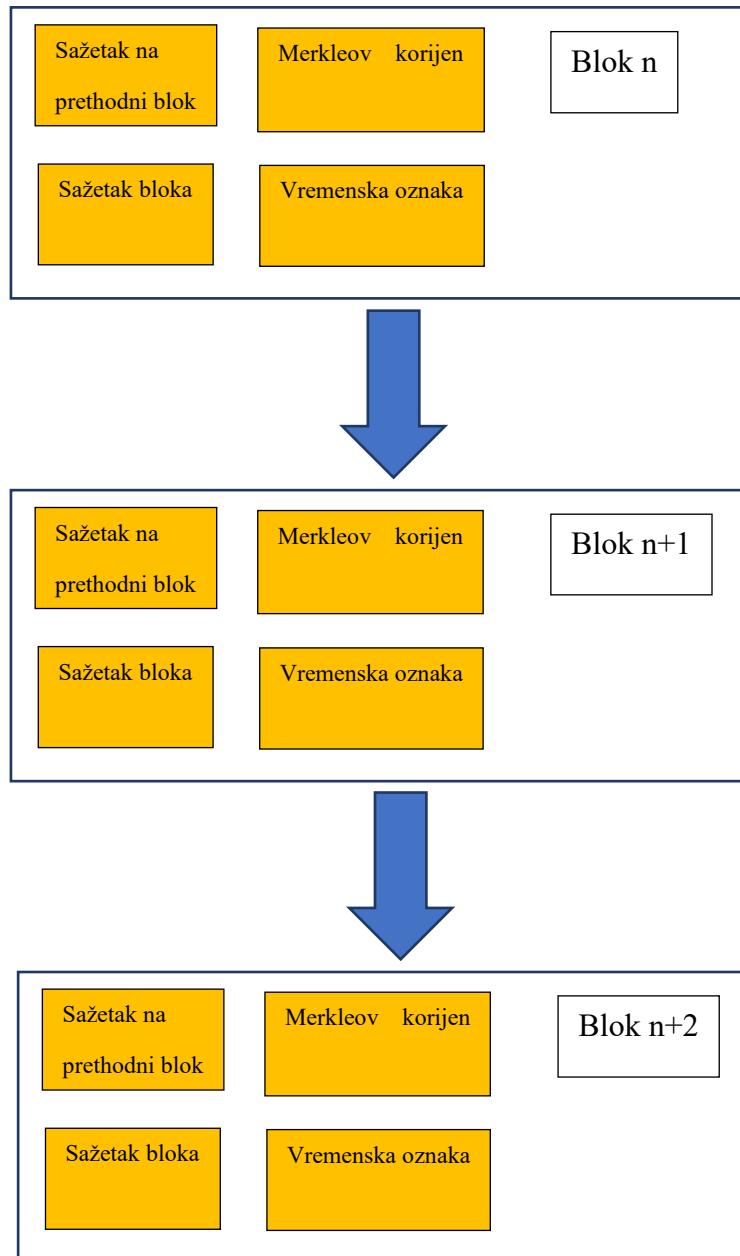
Sažetak na prethodni blok

Merkleov korijen

Blok n

Sažetak bloka

Vremenska oznaka

Sažetak na prethodni blok

Merkleov korijen

Blok n+1

Sažetak bloka

Vremenska oznaka

Sažetak na prethodni blok

Merkleov korijen

Blok n+2

Sažetak bloka

Vremenska oznaka